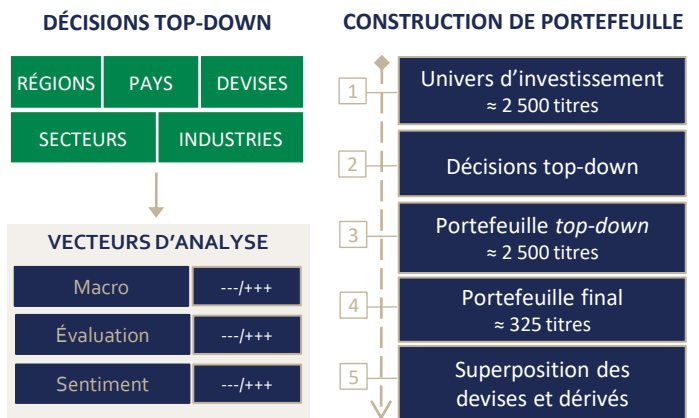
DÉCISIONS TOP-DOWN

RÉGIONS | PAYS | DEVISES

SECTEURS | INDUSTRIES

VECTEURS D'ANALYSE

| Macro | ---/+++ |
|---|---|
| Évaluation | ---/+++ |
| Sentiment | ---/+++ |

CONSTRUCTION DE PORTEFEUILLE

1 Univers d'investissement ≈ 2 500 titres

2 Décisions top-down

3 Portefeuille *top-down* ≈ 2 500 titres

4 Portefeuille final ≈ 325 titres

5 Superposition des devises et dérivés